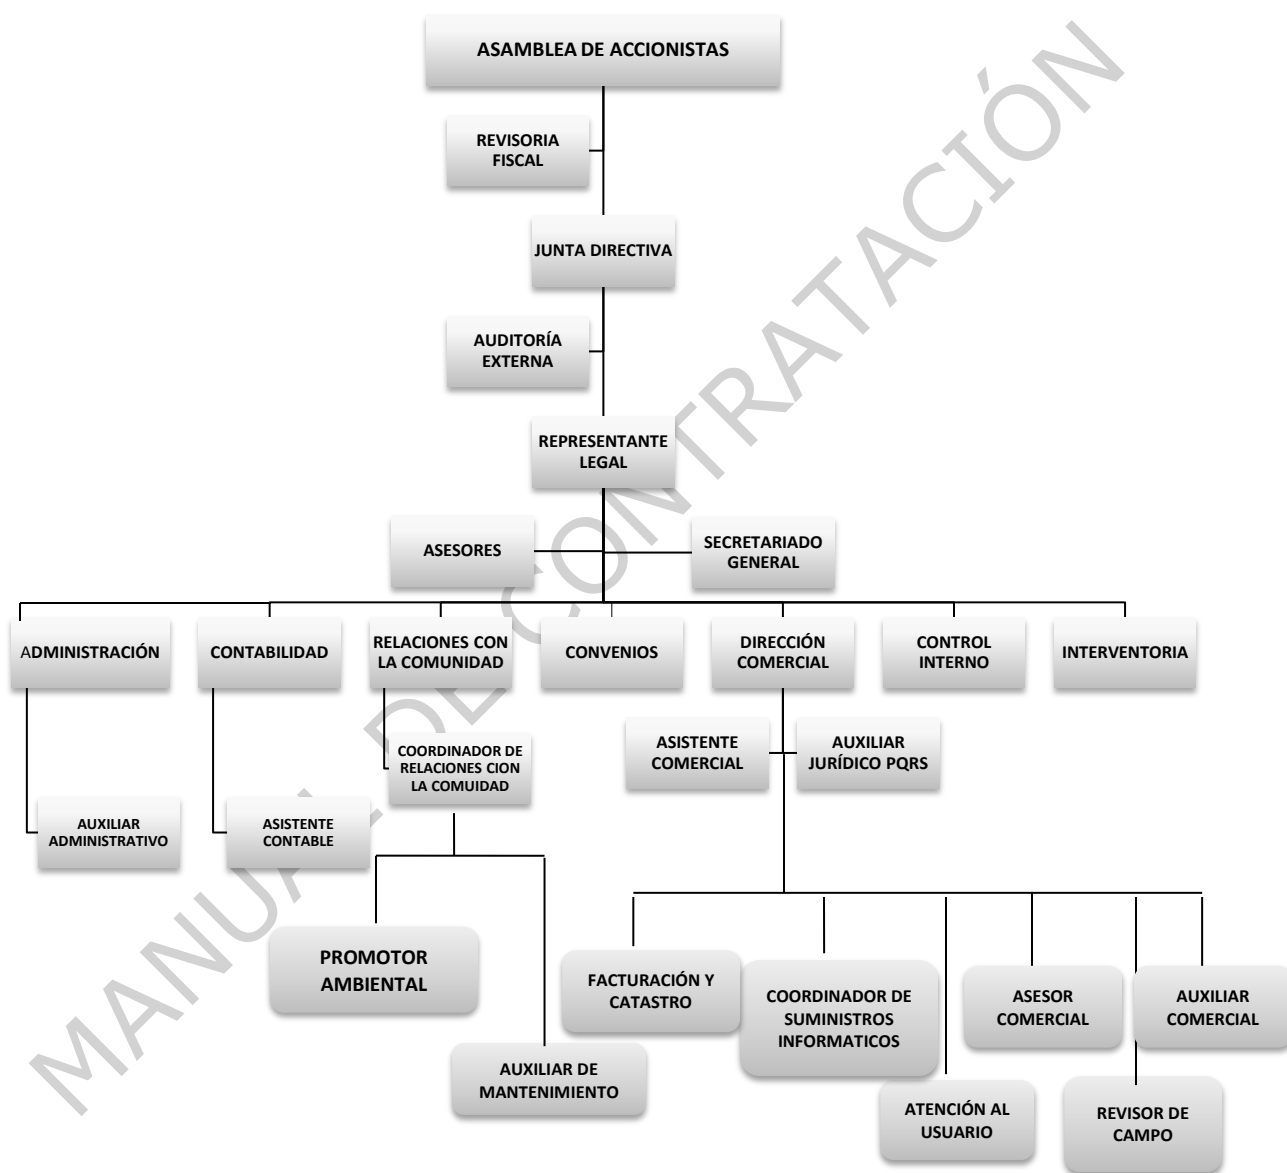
ASAMBLEA DE ACCIONISTAS

REVISORIA FISCAL

JUNTA DIRECTIVA

AUDITORÍA EXTERNA

REPRESENTANTE LEGAL

ASESORES

SECRETARIADO GENERAL

ADMINISTRACIÓN

CONTABILIDAD

RELACIONES CON LA COMUNIDAD

CONVENIOS

DIRECCIÓN COMERCIAL

CONTROL INTERNO

INTERVENTORIA

AUXILIAR ADMINISTRATIVO

ASISTENTE CONTABLE

COORDINADOR DE RELACIONES CION LA COMUIDAD

ASISTENTE COMERCIAL

AUXILIAR JURÍDICO PQRS

PROMOTOR AMBIENTAL

AUXILIAR DE MANTENIMIENTO

FACTURACIÓN Y CATASTRO

COORDINADOR DE SUMINISTROS INFORMATICOS

ATENCIÓN AL USUARIO

ASESOR COMERCIAL

REVISOR DE CAMPO

AUXILIAR COMERCIAL

MANUAL DE CONTRATACIÓN